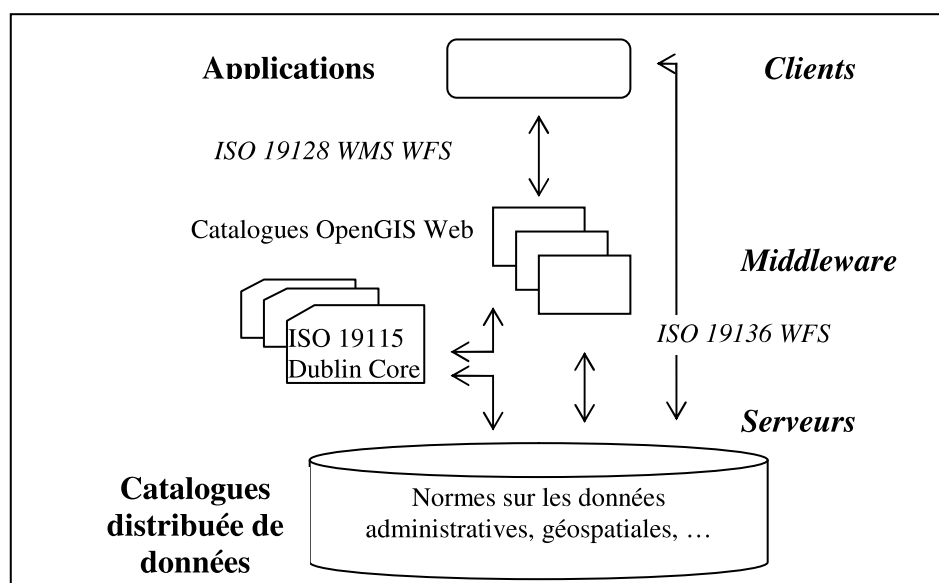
Applications

Clients

ISO 19128 WMS WFS

Catalogues OpenGIS Web

Middleware

ISO 19115 Dublin Core

ISO 19136 WFS

Serveurs

Catalogues distribuée de données

Normes sur les données administratives, géospatiales, …